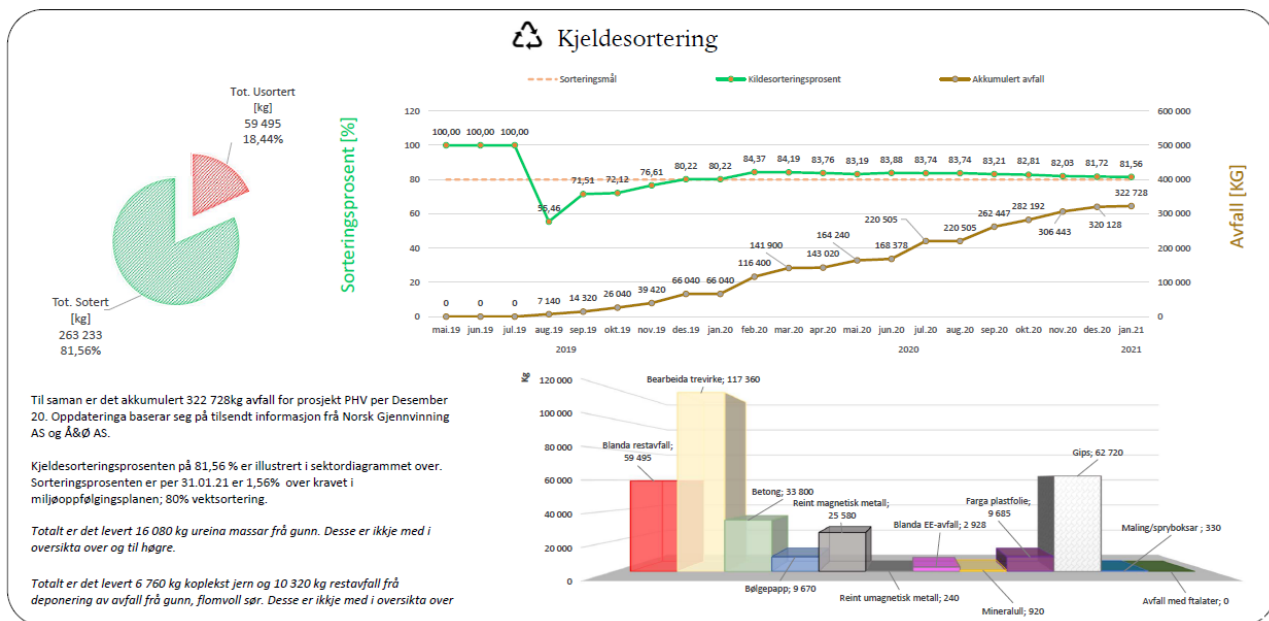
Kjeldesortering

Tot. Usortert
[kg]
59 495
18,44%

Tot. Sotert
[kg]
263 233
81,56%

Sorteringsmål
Kildesorteringsprosent
Akkumulert avfall

Sorteringsprosent [%]

Avfall [KG]

| | mai.19 | jun.19 | jul.19 | aug.19 | sep.19 | okt.19 | nov.19 | des.19 | jan.20 | feb.20 | mar.20 | apr.20 | mai.20 | jun.20 | jul.20 | aug.20 | sep.20 | okt.20 | nov.20 | des.20 | jan.21 |
|---|---|---|---|---|---|---|---|---|---|---|---|---|---|---|---|---|---|---|---|---|---|
| Kildesorteringsprosent | 100,00 | 100,00 | 100,00 | 55,46 | 71,51 | 72,12 | 76,61 | 80,22 | 80,22 | 84,37 | 84,19 | 83,76 | 83,19 | 83,88 | 83,74 | 83,74 | 83,21 | 82,81 | 82,03 | 81,72 | 81,56 |
| Akkumulert avfall | 0 | 0 | 0 | 7 140 | 14 320 | 26 040 | 39 420 | 66 040 | 66 040 | 116 400 | 141 900 | 143 020 | 164 240 | 168 378 | 220 505 | 220 505 | 262 447 | 282 192 | 306 443 | 320 128 | 322 728 |

0 20 40 60 80 100 120
0 100 000 200 000 300 000 400 000 500 000 600 000
2019 2020 2021

Til saman er det akkumulert 322 728kg avfall for prosjekt PHV per Desember 20. Oppdateringa baserar seg på tilsendt informasjon frå Norsk Gjennvinning AS og Å&Ø AS.

Kjeldesorteringsprosenten på 81,56 % er illustrert i sektordiagrammet over. Sorteringsprosenten er per 31.01.21 er 1,56% over kravet i miljøoppfølgingsplanen; 80% vektsortering.

Totalt er det levert 16 080 kg ureina massar frå gunn. Desse er ikkje med i oversikta over og til høgre.

Totalt er det levert 6 760 kg koplekst jern og 10 320 kg restavfall frå deponering av avfall frå gunn, flomvoll sør. Desse er ikkje med i oversikta over

Kg
120 000
100 000
80 000
60 000
40 000
20 000
0

Bearbeida trevirke; 117 360
Blanda restavfall; 59 495
Betong; 33 800
Reint magnetisk metall; 25 580
Blanda EE-avfall; 2 928
Farga plastfolie; 9 685
Gips; 62 720
Maling/spryboksar ; 330
Bølgepapp; 9 670
Reint umagnetisk metall; 240
Mineralull; 920
Avfall med ftalater; 0